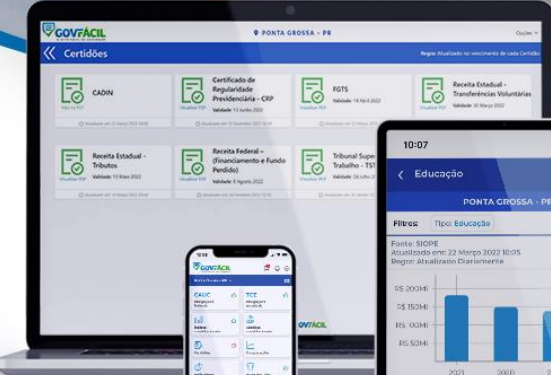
GOVFÁCIL

PONTA GROSSA - PR

Opções

Certidões

Regra: Atualizado no vencimento de cada Certidão

CADIN

Certificado de Regularidade Previdenciária - CRP
Validade: 12 Junho 2022

FGTS
Validade: 14 Abril 2022

Receita Estadual - Transferências Voluntárias
Validade: 30 Março 2022

Receita Estadual - Tributos
Validade: 13 Maio 2022

Receita Federal - (Financiamento e Fundo Perdido)
Validade: 3 Agosto 2022

Tribunal Superior do Trabalho - TST

Visualizar PDF

10:07

Educação

PONTA GROSSA - PR

Filtros: Tipo: Educação

Fonte: SIOPE
Atualizado em: 22 Março 2022 10:05
Regra: Atualizado Diariamente

R$ 200Mi
R$ 150Mi
R$ 100Mi
R$ 50Mi

GOVFÁCIL

CAUC

TCE

GOVFÁCIL